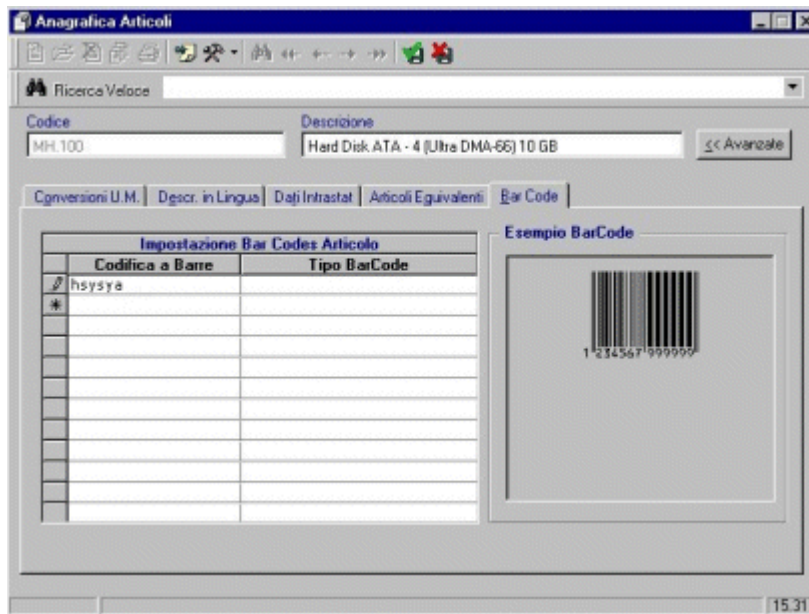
Anagrafica Articoli

Ricerca Veloce

Codice
MH.100

Descrizione
Hard Disk ATA - 4 (Ultra DMA-66) 10 GB

<< Avanzate

Conversioni U.M. | Descr. in Lingua | Dati Intrastat | Articoli Equivalenti | Bar Code

Impostazione Bar Codes Articolo

| | Codifica a Barre | Tipo BarCode |
|---|---|---|
| | hsysya | |
| * | | |

Esempio BarCode

1 234567 999999

15.3